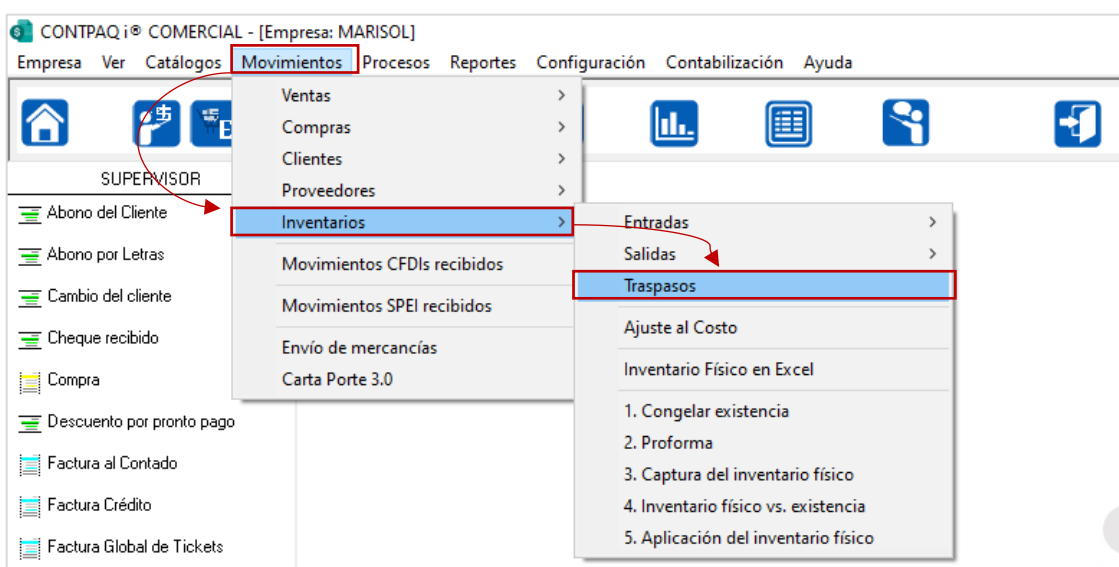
CONTPAQ i® COMERCIAL - [Empresa: MARISOL]

Empresa Ver Catálogos Movimientos Procesos Reportes Configuración Contabilización Ayuda

SUPERVISOR

Abono del Cliente
Abono por Letras
Cambio del cliente
Cheque recibido
Compra
Descuento por pronto pago
Factura al Contado
Factura Crédito
Factura Global de Tickets

Ventas
Compras
Clientes
Proveedores
Inventarios
Movimientos CFDIs recibidos
Movimientos SPEI recibidos
Envío de mercancías
Carta Porte 3.0

Entradas
Salidas
Traspasos
Ajuste al Costo
Inventario Físico en Excel
1. Congelar existencia
2. Proforma
3. Captura del inventario físico
4. Inventario físico vs. existencia
5. Aplicación del inventario físico